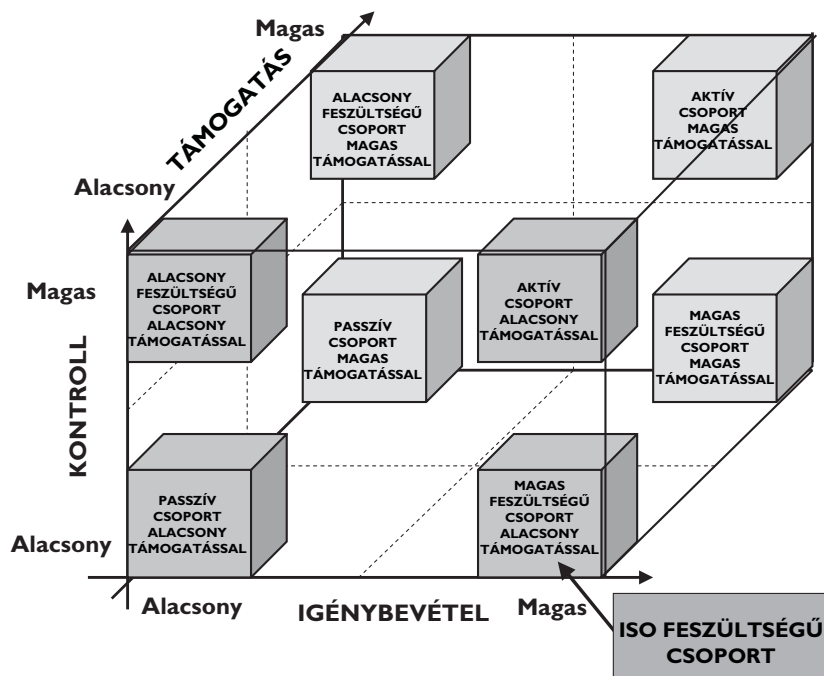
Magas

TÁMOGATÁS

Alacsony

ALACSONY FESZÜLTSÉGŰ CSOPORT MAGAS TÁMOGATÁSSAL

AKTÍV CSOPORT MAGAS TÁMOGATÁSSAL

Magas

ALACSONY FESZÜLTSÉGŰ CSOPORT ALACSONY TÁMOGATÁSSAL

PASSZÍV CSOPORT MAGAS TÁMOGATÁSSAL

AKTÍV CSOPORT ALACSONY TÁMOGATÁSSAL

MAGAS FESZÜLTSÉGŰ CSOPORT MAGAS TÁMOGATÁSSAL

KONTROLL

PASSZÍV CSOPORT ALACSONY TÁMOGATÁSSAL

MAGAS FESZÜLTSÉGŰ CSOPORT ALACSONY TÁMOGATÁSSAL

Alacsony

Alacsony

IGÉNYBEVÉTEL

Magas

ISO FESZÜLTSÉGŰ CSOPORT